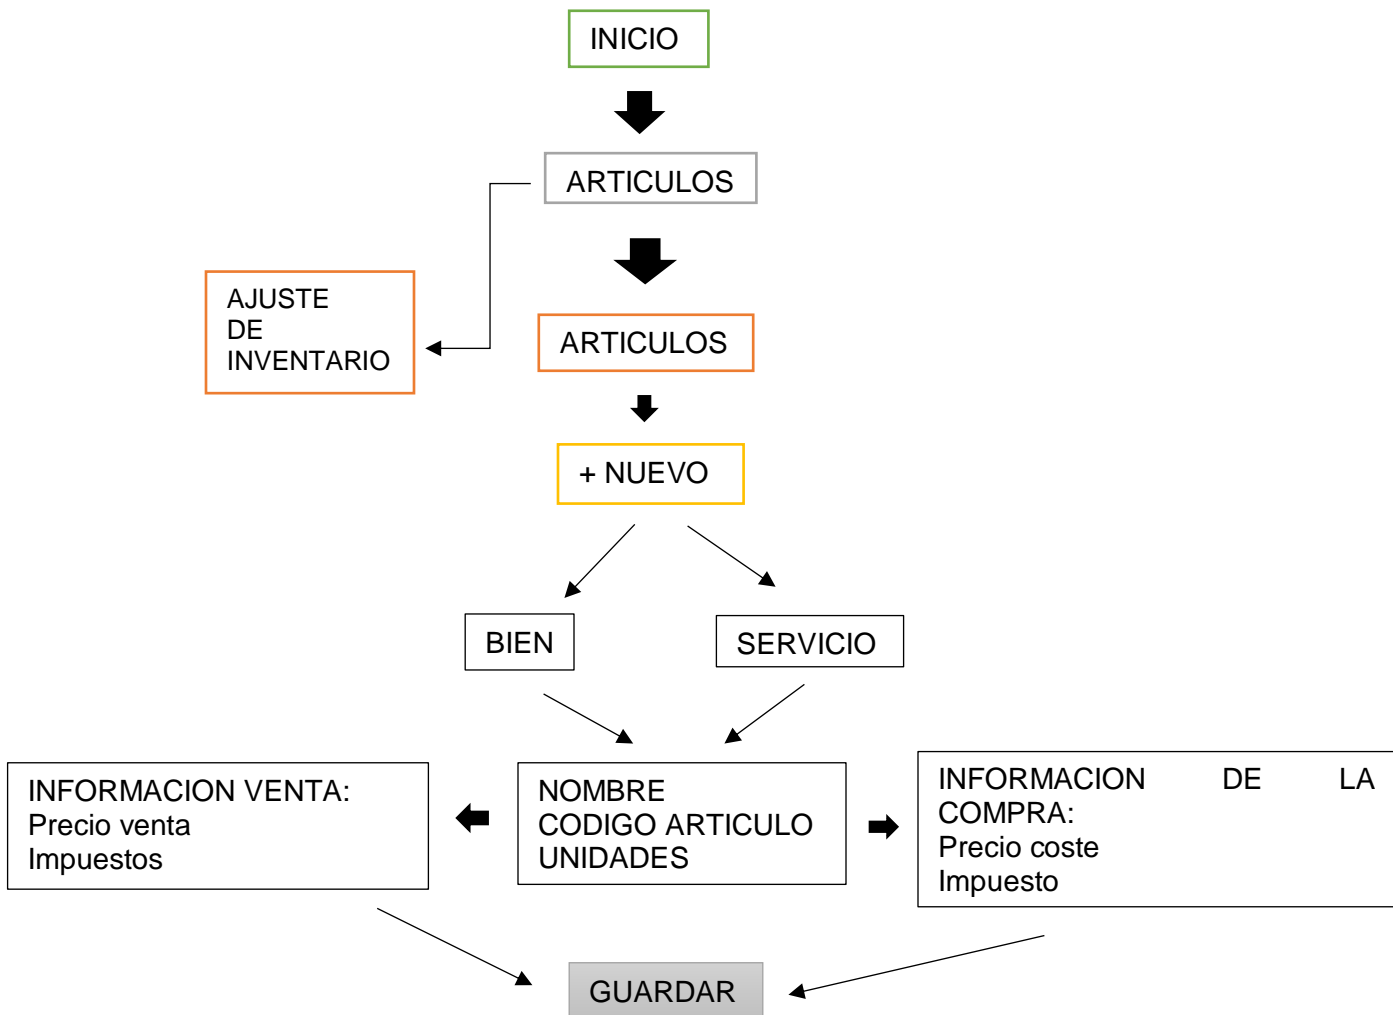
INICIO

ARTICULOS

AJUSTE DE INVENTARIO

ARTICULOS

+ NUEVO

BIEN

SERVICIO

INFORMACION VENTA:
Precio venta
Impuestos

NOMBRE
CODIGO ARTICULO
UNIDADES

INFORMACION DE LA COMPRA:
Precio coste
Impuesto

GUARDAR